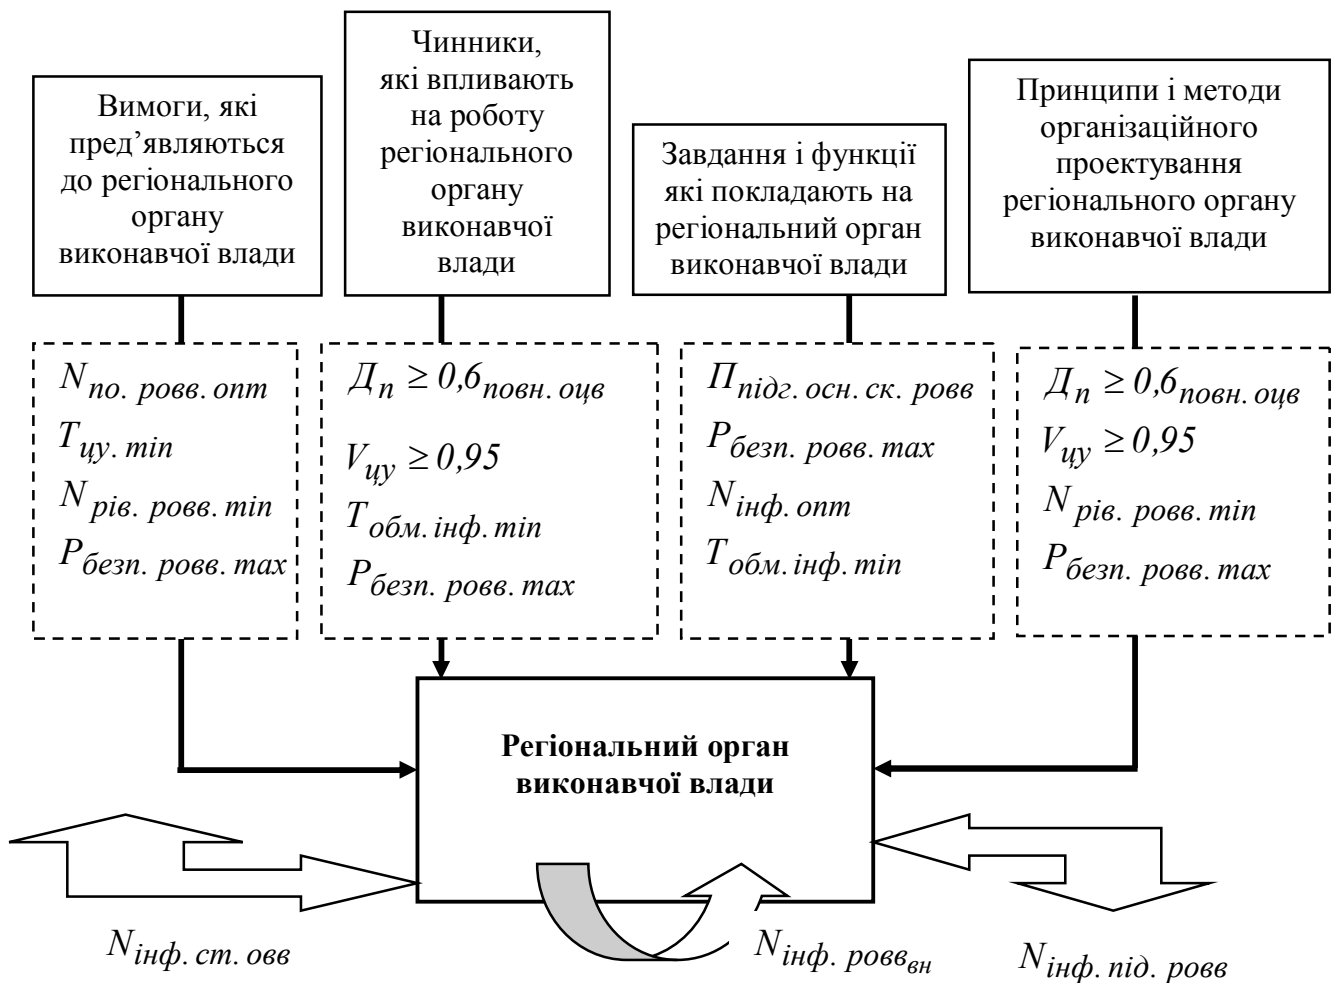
Вимоги, які пред’являються до регіонального органу виконавчої влади

Чинники, які впливають на роботу регіонального органу виконавчої влади

Завдання і функції які покладають на регіональний орган виконавчої влади

Принципи і методи організаційного проектування регіонального органу виконавчої влади

$N_{по.\ ровв.\ опт}$
$T_{цу.\ min}$
$N_{рів.\ ровв.\ min}$
$P_{безп.\ ровв.\ max}$

$Д_п \geq 0,6_{повн.\ оцв}$
$V_{цу} \geq 0,95$
$T_{обм.\ інф.\ min}$
$P_{безп.\ ровв.\ max}$

$П_{підг.\ осн.\ ск.\ ровв}$
$P_{безп.\ ровв.\ max}$
$N_{інф.\ опт}$
$T_{обм.\ інф.\ min}$

$Д_п \geq 0,6_{повн.\ оцв}$
$V_{цу} \geq 0,95$
$N_{рів.\ ровв.\ min}$
$P_{безп.\ ровв.\ max}$

Регіональний орган виконавчої влади

$N_{інф.\ ст.\ овв}$

$N_{інф.\ ровв_{вн}}$

$N_{інф.\ під.\ ровв}$